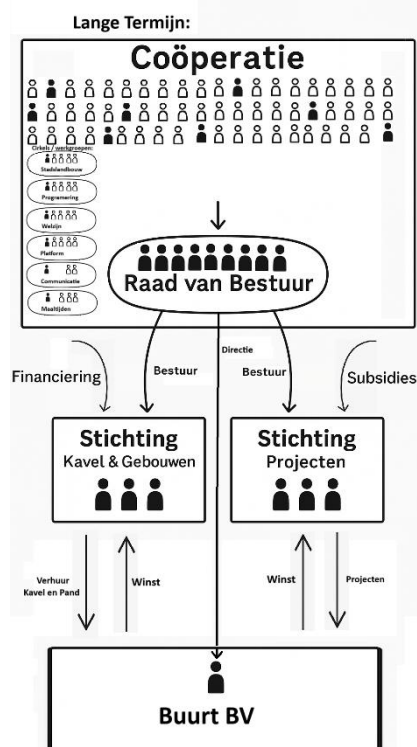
Lange Termijn:

Coöperatie

Cirkels / werkgroepen:
Stedelandbouw
Programering
Welzijn
Platform
Communicatie
Maaltijden

Raad van Bestuur

Directie

Financiering

Bestuur

Bestuur

Subsidies

Stichting
Kavel & Gebouwen

Stichting
Projecten

Verhuur
Kavel en Pand

Winst

Winst

Projecten

Buurt BV